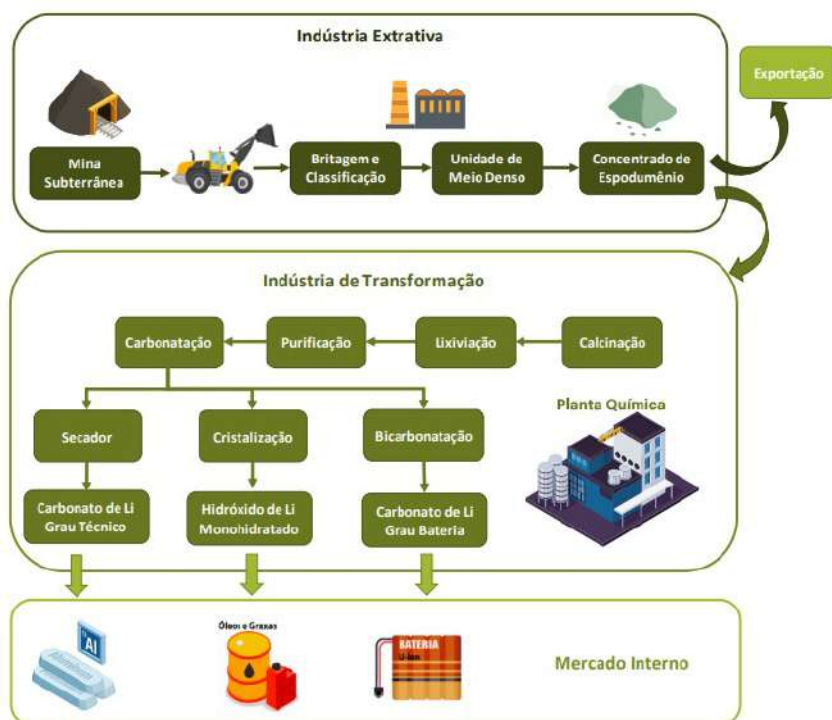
Indústria Extrativa

Exportação

Mina Subterrânea

Britagem e Classificação

Unidade de Meio Denso

Concentrado de Espodumênio

Indústria de Transformação

Carbonatação

Purificação

Lixiviação

Calcinação

Planta Química

Secador

Cristalização

Bicarbonatação

Carbonato de Li Grau Técnico

Hidróxido de Li Monohidratado

Carbonato de Li Grau Bateria

Al

Óleos e Graxas

BATERIA Li-ion

Mercado Interno